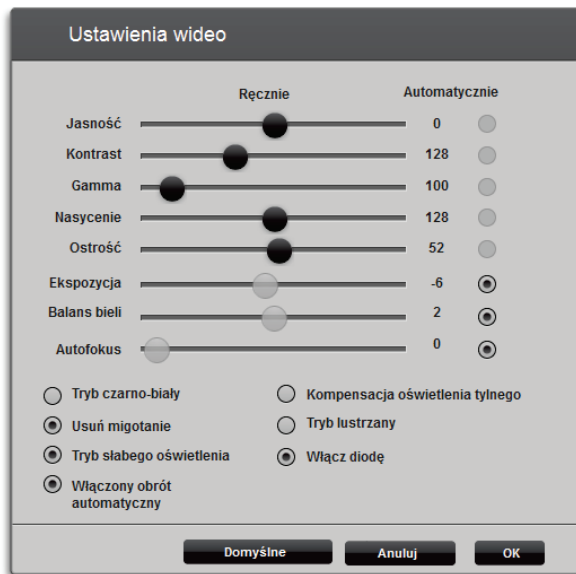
Ustawienia wideo

Ręcznie

Automatycznie

Jasność 0

Kontrast 128

Gamma 100

Nasycenie 128

Ostrość 52

Ekspozycja -6

Balans bieli 2

Autofokus 0

Tryb czarno-biały

Usuń migotanie

Tryb słabego oświetlenia

Włączony obrót automatyczny

Kompensacja oświetlenia tylnego

Tryb lustrzany

Włącz diodę

Domyślne

Anuluj

OK